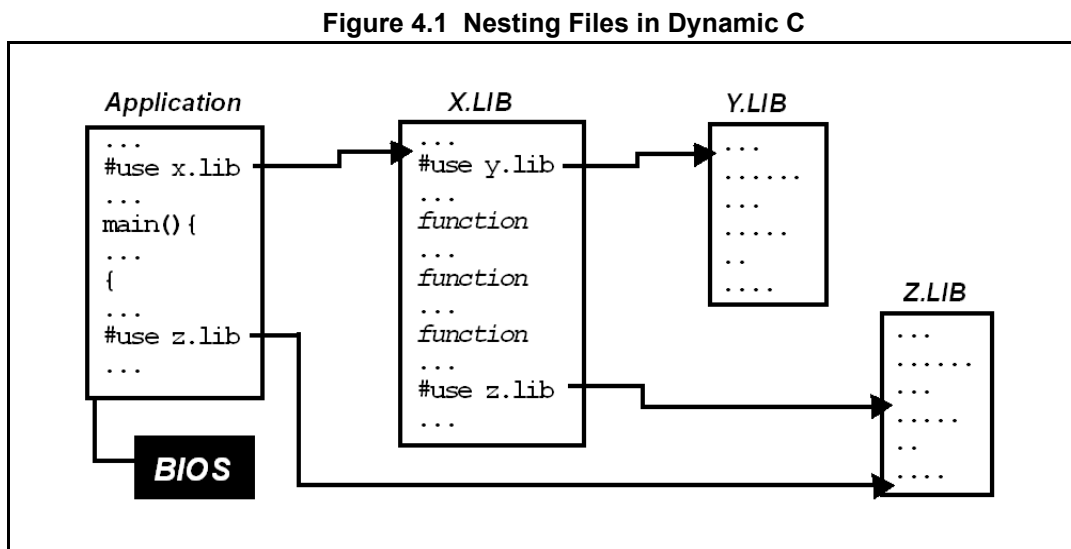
Figure 4.1 Nesting Files in Dynamic C

Application
...
#use x.lib
...
main(){
...
{
...
#use z.lib
...

BIOS

X.LIB
...
#use y.lib
...
function
...
function
...
function
...
#use z.lib
...

Y.LIB
...
.......
...
......
..
....

Z.LIB
...
.......
...
......
..
....